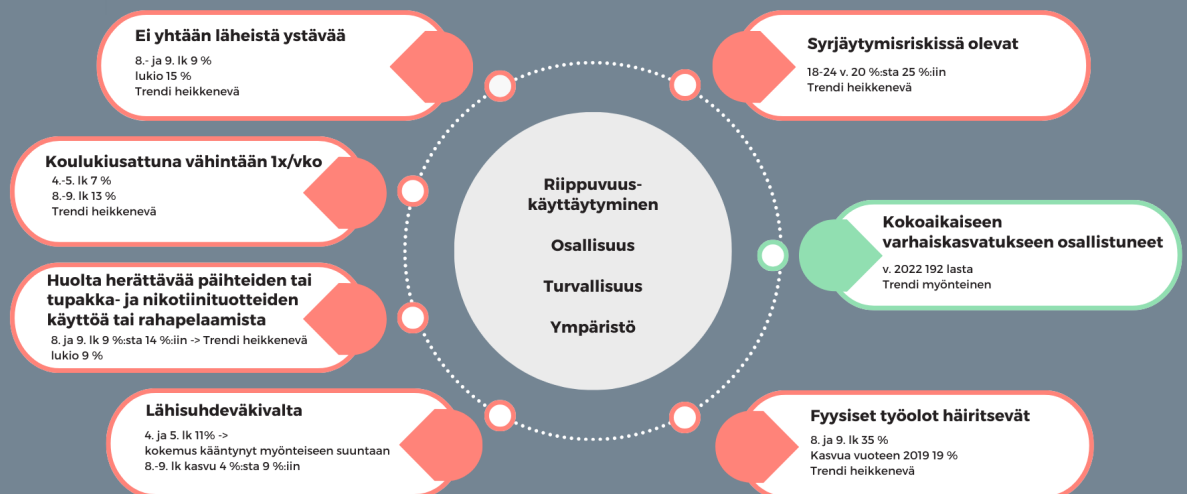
Ei yhtään läheistä ystävää

8.- ja 9. lk 9 %
lukio 15 %
Trendi heikkenevä

Koulukiusattuna vähintään 1x/vko

4.-5. lk 7 %
8.-9. lk 13 %
Trendi heikkenevä

Huolta herättävää päihteiden tai tupakka- ja nikotiinituotteiden käyttöä tai rahapelaamista

8. ja 9. lk 9 %:sta 14 %:iin -> Trendi heikkenevä
lukio 9 %

Lähisuhdeväkivalta

4. ja 5. lk 11% ->
kokemus kääntynyt myönteiseen suuntaan
8.-9. lk kasvu 4 %:sta 9 %:iin

Riippuvuuskäyttäytyminen

Osallisuus

Turvallisuus

Ympäristö

Syrjäytymisriskissä olevat

18-24 v. 20 %:sta 25 %:iin
Trendi heikkenevä

Kokoaikaiseen varhaiskasvatukseen osallistuneet

v. 2022 192 lasta
Trendi myönteinen

Fyysiset työolot häiritsevät

8. ja 9. lk 35 %
Kasvua vuoteen 2019 19 %
Trendi heikkenevä